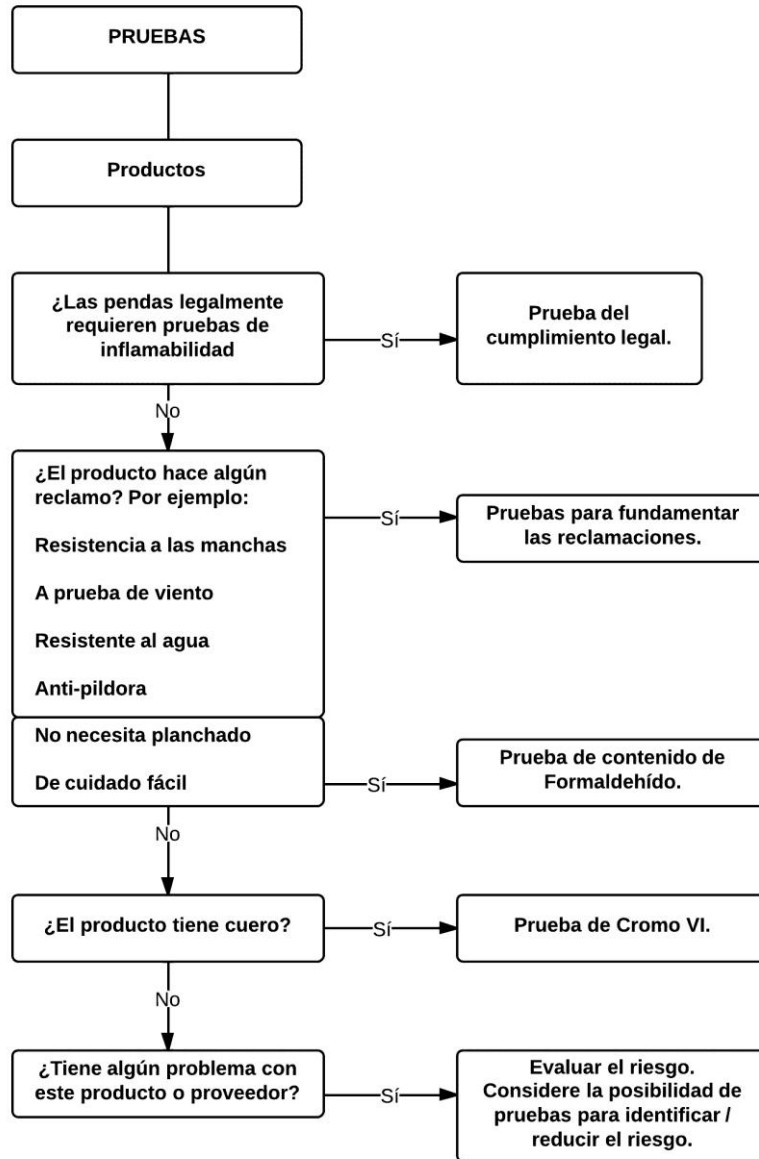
PRUEBAS

Productos

¿Las pendas legalmente requieren pruebas de inflamabilidad

Sí

Prueba del cumplimiento legal.

No

¿El producto hace algún reclamo? Por ejemplo:

Resistencia a las manchas

A prueba de viento

Resistente al agua

Anti-pildora

Sí

Pruebas para fundamentar las reclamaciones.

No necesita planchado

De cuidado fácil

Sí

Prueba de contenido de Formaldehído.

No

¿El producto tiene cuero?

Sí

Prueba de Cromo VI.

No

¿Tiene algún problema con este producto o proveedor?

Sí

Evaluar el riesgo. Considere la posibilidad de pruebas para identificar / reducir el riesgo.